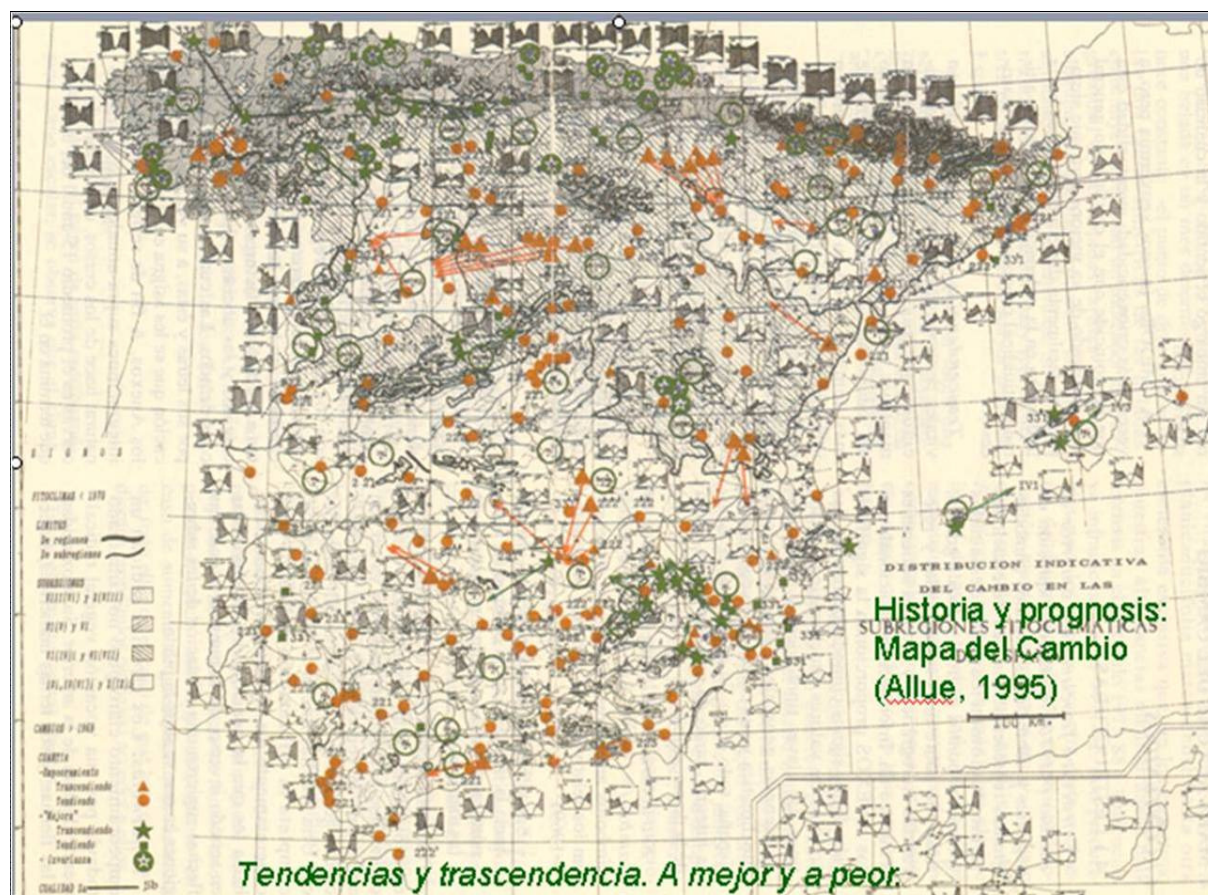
SIGNOS

FITOCLIMAS ( 1970

LIMITES
De regiones
De subregiones

SUBREGIONES
VI(IV)1 y I(VII)
VI(V) y VI
VI(IV)2 y VI(VII)
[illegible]

CAMBIOS > 1968

CUANTIA
-Empeoramiento
Trascendiendo
Tendiendo
-"Mejora"
Trascendiendo
Tendiendo
- Invarianza

CUALIDAD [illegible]

DISTRIBUCION INDICATIVA
DEL CAMBIO EN LAS
SUBREGIONES FITOCLIMATICAS

100 km.

Historia y prognosis:
Mapa del Cambio
(Allue, 1995)

Tendencias y trascendencia. A mejor y a peor.